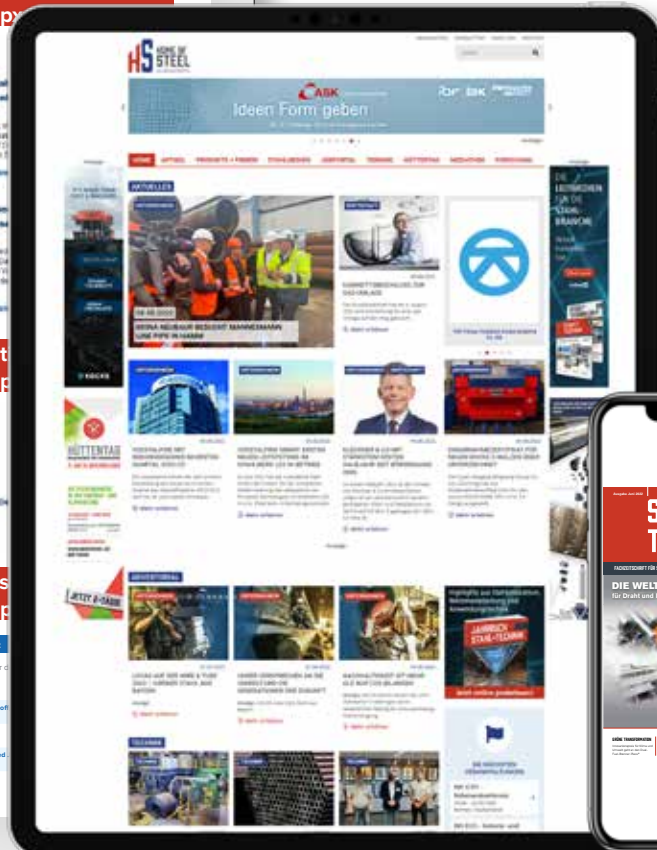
HS HOME OF STEEL

ASK

Ideen Form geben

HOME

AKTUELLES

UNTERNEHMEN

HÜTTENTAG

ADVERTORIAL

JETZT E-PAPER

TECHNIK

JAHRBUCH STAHL-TECHNIK

DIE LEITMESSEN FÜR DIE DRAHT-BRANCHE

KOCKS

DIE WELT

für Draht und

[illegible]